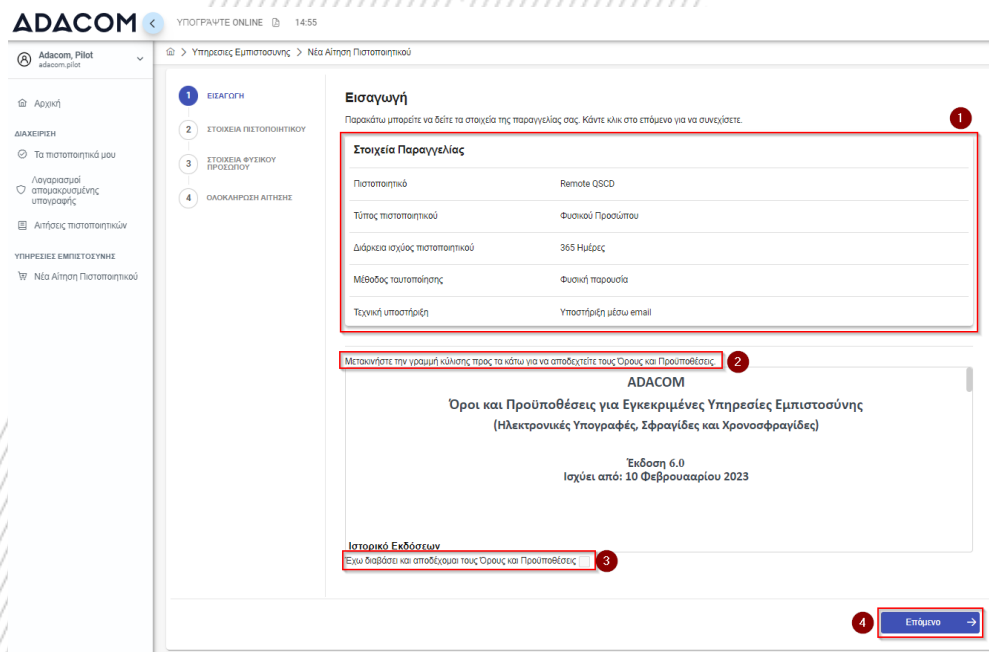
ADACOM

ΥΠΟΓΡΑΨΤΕ ONLINE 14:55

Adacom, Pilot
adacom.pilot

Αρχική

ΔΙΑΧΕΙΡΙΣΗ

Τα πιστοποιητικά μου

Λογαριασμοί απομακρυσμένης υπογραφής

Αιτήσεις πιστοποιητικών

ΥΠΗΡΕΣΙΕΣ ΕΜΠΙΣΤΟΣΥΝΗΣ

Νέα Αίτηση Πιστοποιητικού

> Υπηρεσίες Εμπιστοσυνης > Νέα Αίτηση Πιστοποιητικού

1 ΕΙΣΑΓΩΓΗ

2 ΣΤΟΙΧΕΙΑ ΠΙΣΤΟΠΟΙΗΤΙΚΟΥ

3 ΣΤΟΙΧΕΙΑ ΦΥΣΙΚΟΥ ΠΡΟΣΩΠΟΥ

4 ΟΛΟΚΛΗΡΩΣΗ ΑΙΤΗΣΗΣ

Εισαγωγή

Παρακάτω μπορείτε να δείτε τα στοιχεία της παραγγελίας σας. Κάντε κλικ στο επόμενο για να συνεχίσετε.

1

Στοιχεία Παραγγελίας

| Πιστοποιητικό | Remote QSCD |
|---|---|
| Τύπος πιστοποιητικού | Φυσικού Προσώπου |
| Διάρκεια ισχύος πιστοποιητικού | 365 Ημέρες |
| Μέθοδος ταυτοποίησης | Φυσική παρουσία |
| Τεχνική υποστήριξη | Υποστήριξη μέσω email |

Μετακινήστε την γραμμή κύλισης προς τα κάτω για να αποδεχτείτε τους Όρους και Προϋποθέσεις. 2

ADACOM

Όροι και Προϋποθέσεις για Εγκεκριμένες Υπηρεσίες Εμπιστοσύνης

(Ηλεκτρονικές Υπογραφές, Σφραγίδες και Χρονοσφραγίδες)

Έκδοση 6.0

Ισχύει από: 10 Φεβρουααρίου 2023

Ιστορικό Εκδόσεων

Έχω διαβάσει και αποδέχομαι τους Όρους και Προϋποθέσεις 3

4 Επόμενο